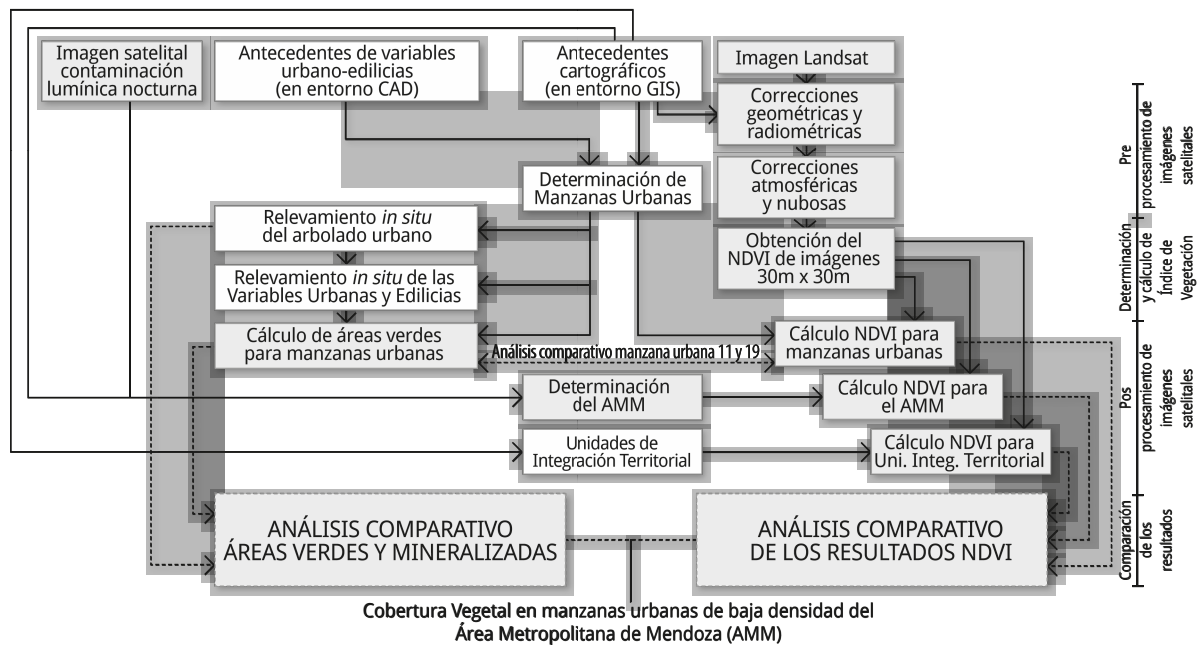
Imagen satelital contaminación lumínica nocturna

Antecedentes de variables urbano-edilicias (en entorno CAD)

Antecedentes cartográficos (en entorno GIS)

Imagen Landsat

Correcciones geométricas y radiométricas

Correcciones atmosféricas y nubosas

Determinación de Manzanas Urbanas

Obtención del NDVI de imágenes 30m x 30m

Relevamiento *in situ* del arbolado urbano

Relevamiento *in situ* de las Variables Urbanas y Edilicias

Cálculo de áreas verdes para manzanas urbanas

Análisis comparativo manzana urbana 11 y 19

Cálculo NDVI para manzanas urbanas

Determinación del AMM

Cálculo NDVI para el AMM

Unidades de Integración Territorial

Cálculo NDVI para Uni. Integ. Territorial

ANÁLISIS COMPARATIVO ÁREAS VERDES Y MINERALIZADAS

ANÁLISIS COMPARATIVO DE LOS RESULTADOS NDVI

Cobertura Vegetal en manzanas urbanas de baja densidad del Área Metropolitana de Mendoza (AMM)

Pre procesamiento de imágenes satelitales

Determinación y cálculo de Índice de Vegetación

Pos procesamiento de imágenes satelitales

Comparación de los resultados